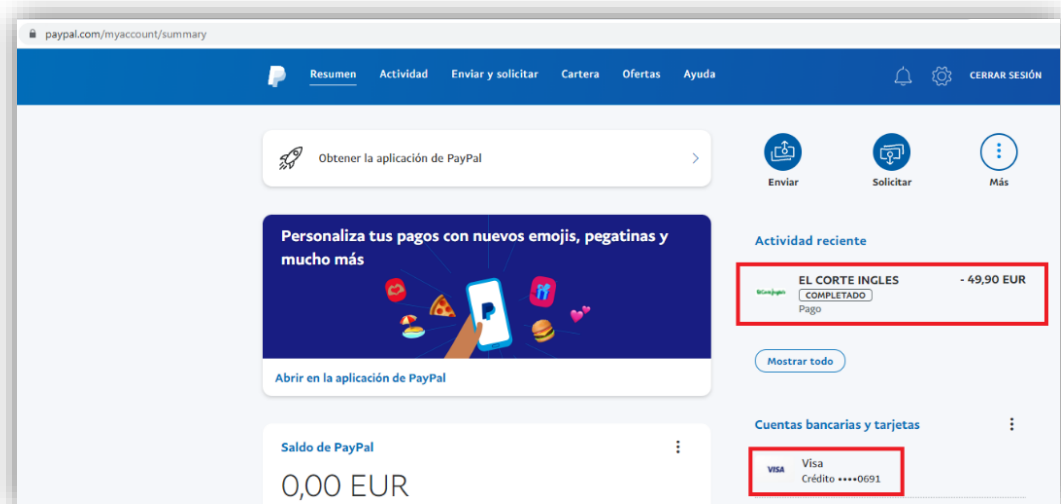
paypal.com/myaccount/summary

Resumen Actividad Enviar y solicitar Cartera Ofertas Ayuda CERRAR SESIÓN

Obtener la aplicación de PayPal

Enviar Solicitar Más

Personaliza tus pagos con nuevos emojis, pegatinas y mucho más

Abrir en la aplicación de PayPal

Actividad reciente

El Corte Inglés
EL CORTE INGLES - 49,90 EUR
COMPLETADO
Pago

Mostrar todo

Cuentas bancarias y tarjetas

VISA
Visa
Crédito ••••0691

Saldo de PayPal

0,00 EUR